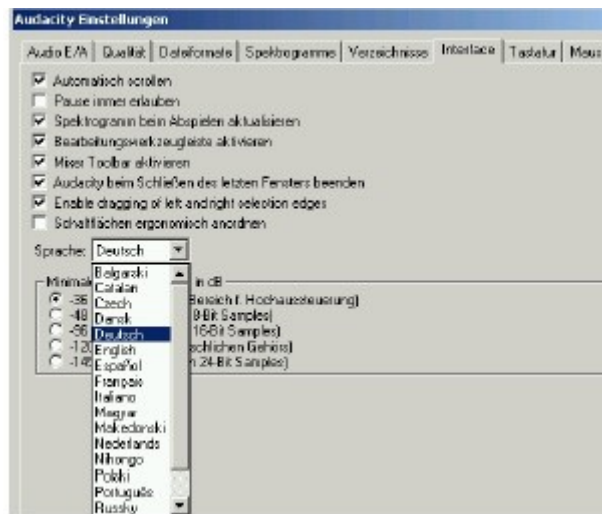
Audacity Einstellungen

Audio E/A | Qualität | Dateiformate | Spektrogramme | Verzeichnisse | Interface | Tastatur | Maus

Automatisch scrollen
Pause immer erlauben
Spektrogramm beim Abspielen aktualisieren
Bearbeitungswerkzeugleiste aktivieren
Mixer Toolbar aktivieren
Audacity beim Schließen des letzten Fensters beenden
Enable dragging of left and right selection edges
Schaltflächen ergonomisch anordnen

Sprache: Deutsch

Minima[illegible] in dB
-36 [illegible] Bereich f. Hochaussteuerung)
-48 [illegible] 8-Bit Samples)
-60 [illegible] 16-Bit Samples)
-12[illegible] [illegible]schlichen Gehörs)
-14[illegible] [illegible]n 24-Bit Samples)

Bulgarski
Catalan
Czech
Dansk
Deutsch
English
Español
Français
Italiano
Magyar
Makedonski
Nederlands
Nihongo
Polski
Português
Russky